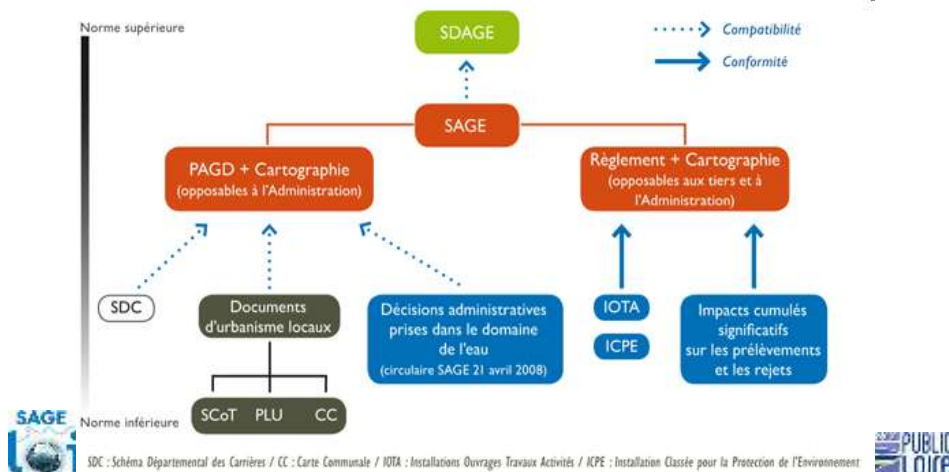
Norme supérieure

SDAGE

Compatibilité

Conformité

SAGE

PAGD + Cartographie (opposables à l'Administration)

Règlement + Cartographie (opposables aux tiers et à l'Administration)

SDC

Documents d'urbanisme locaux

Décisions administratives prises dans le domaine de l'eau (circulaire SAGE 21 avril 2008)

IOTA

ICPE

Impacts cumulés significatifs sur les prélèvements et les rejets

SCoT PLU CC

Norme inférieure

SAGE

SDC : Schéma Départemental des Carrières / CC : Carte Communale / IOTA : Installations Ouvrages Travaux Activités / ICPE : Installation Classée pour la Protection de l'Environnement

PUBLIC LOIC